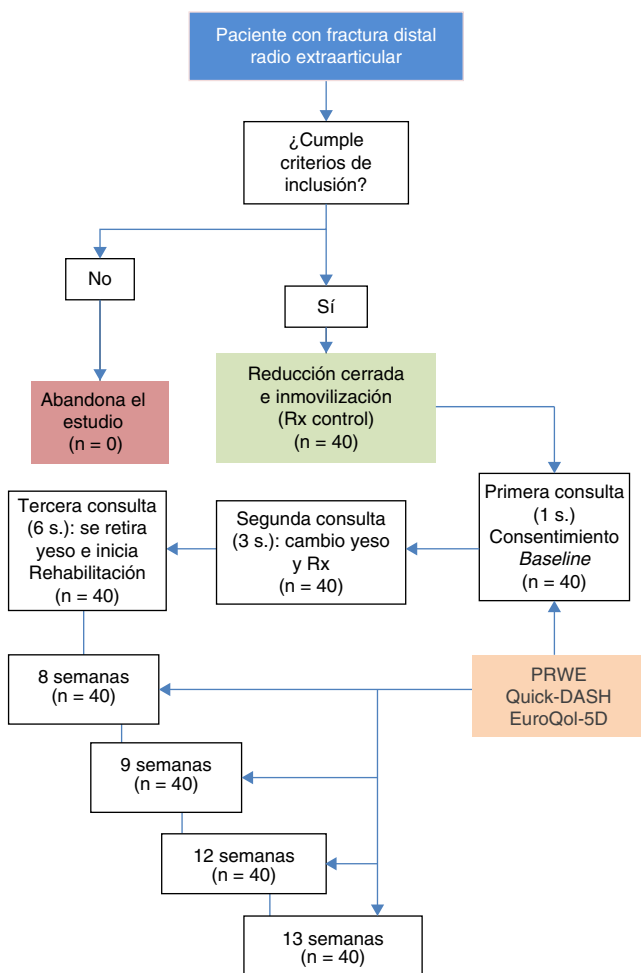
Paciente con fractura distal radio extraarticular

¿Cumple criterios de inclusión?

No

Sí

Abandona el estudio (n = 0)

Reducción cerrada e inmovilización (Rx control) (n = 40)

Primera consulta (1 s.) Consentimiento *Baseline* (n = 40)

Segunda consulta (3 s.): cambio yeso y Rx (n = 40)

Tercera consulta (6 s.): se retira yeso e inicia Rehabilitación (n = 40)

PRWE Quick-DASH EuroQol-5D

8 semanas (n = 40)

9 semanas (n = 40)

12 semanas (n = 40)

13 semanas (n = 40)